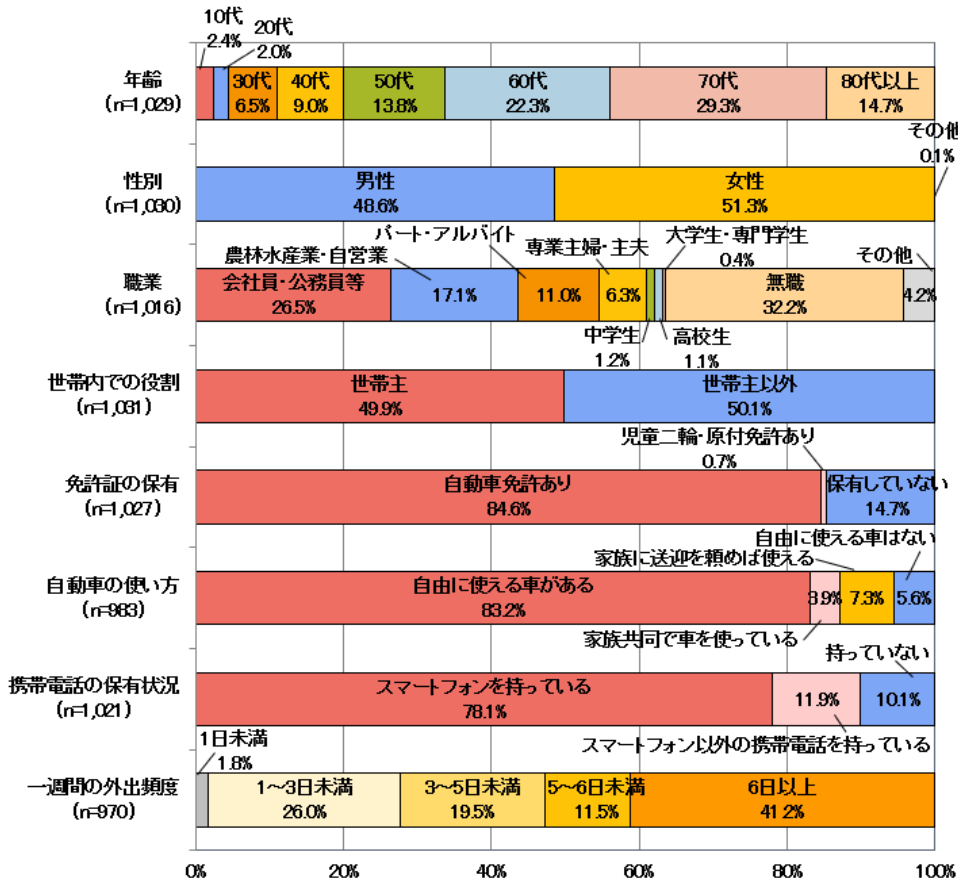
10代
2.4%
20代
2.0%

年齢
(n=1,029)

30代
6.5%

40代
9.0%

50代
13.8%

60代
22.3%

70代
29.3%

80代以上
14.7%

その他
0.1%

性別
(n=1,030)

男性
48.6%

女性
51.3%

農林水産業・自営業
パート・アルバイト
専業主婦・主夫
大学生・専門学生
0.4%
その他

職業
(n=1,016)

会社員・公務員等
26.5%

17.1%

11.0%

6.3%

無職
32.2%

4.2%

中学生
1.2%
高校生
1.1%

世帯内での役割
(n=1,031)

世帯主
49.9%

世帯主以外
50.1%

児童二輪・原付免許あり
0.7%

免許証の保有
(n=1,027)

自動車免許あり
84.6%

保有していない
14.7%

自由に使える車はない
家族に送迎を頼めば使える

自動車の使い方
(n=983)

自由に使える車がある
83.2%

3.9%

7.3%

5.6%

家族共同で車を使っている

持っていない

携帯電話の保有状況
(n=1,021)

スマートフォンを持っている
78.1%

11.9%

10.1%

スマートフォン以外の携帯電話を持っている

1日未満
1.8%

一週間の外出頻度
(n=970)

1~3日未満
26.0%

3~5日未満
19.5%

5~6日未満
11.5%

6日以上
41.2%

0%
20%
40%
60%
80%
100%